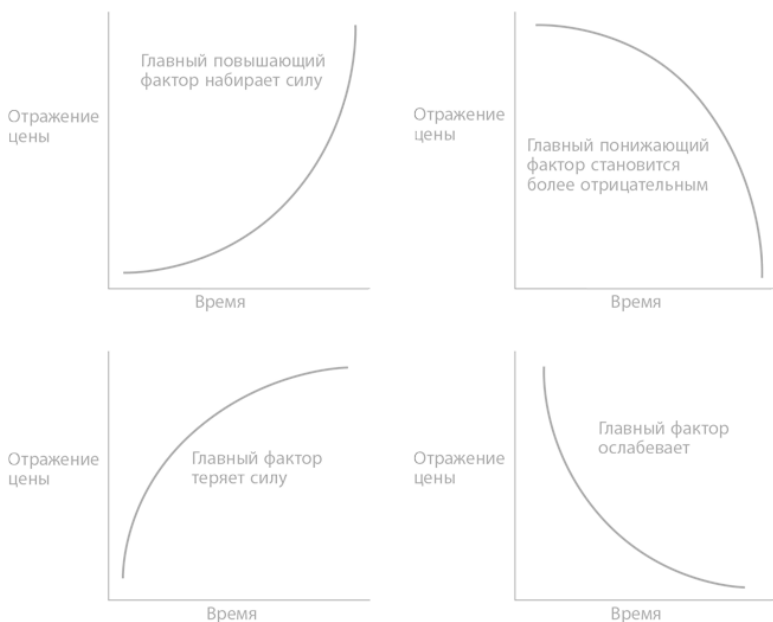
Главный повышающий фактор набирает силу

Отражение цены

Время

Отражение цены

Главный понижающий фактор становится более отрицательным

Время

Отражение цены

Главный фактор теряет силу

Время

Отражение цены

Главный фактор ослабевает

Время